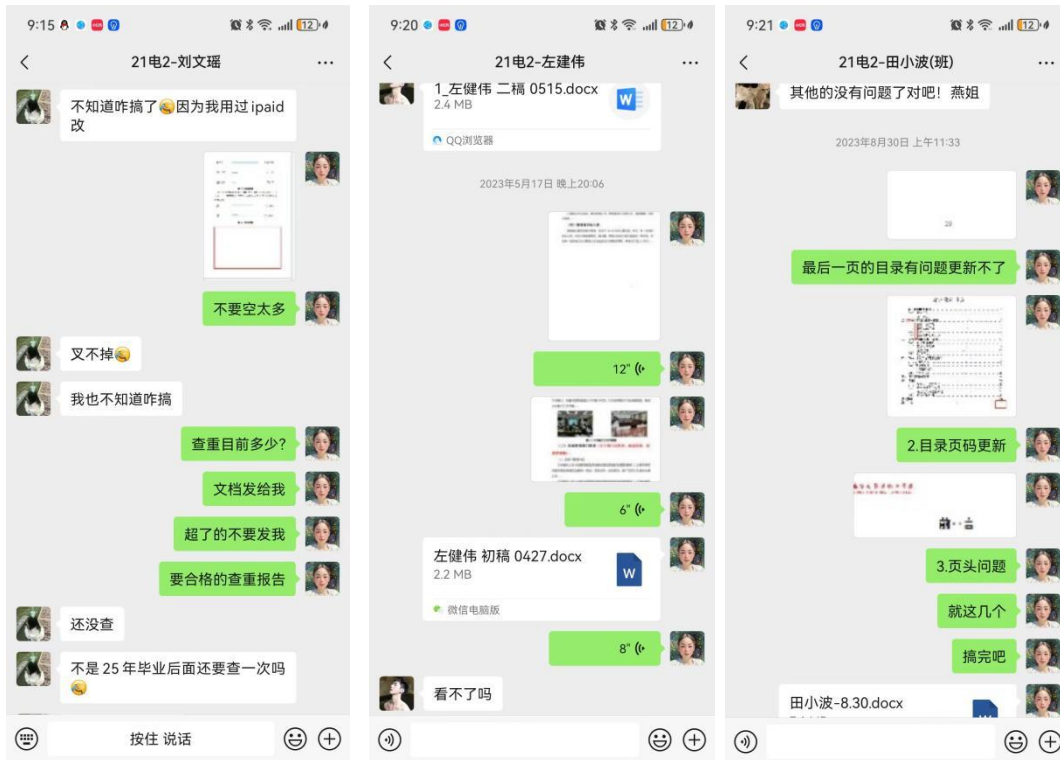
9:15 12

21电2-刘文瑶 ...

不知道咋搞了因为我用过 ipaid 改

不要空太多

叉不掉

我也不知道咋搞

查重目前多少?

文档发给我

超了的不要发我

要合格的查重报告

还没查

不是 25 年毕业后面还要查一次吗

按住 说话

9:20 12

21电2-左建伟 ...

1_左健伟 二稿 0515.docx
2.4 MB

QQ浏览器

2023年5月17日 晚上20:06

12"

6"

左健伟 初稿 0427.docx
2.2 MB

微信电脑版

8"

看不了吗

9:21 12

21电2-田小波(班) ...

其他的没有问题了对吧！燕姐

2023年8月30日 上午11:33

最后一页的目录有问题更新不了

2.目录页码更新

3.页头问题

就这几个

搞完吧

田小波-8.30.docx